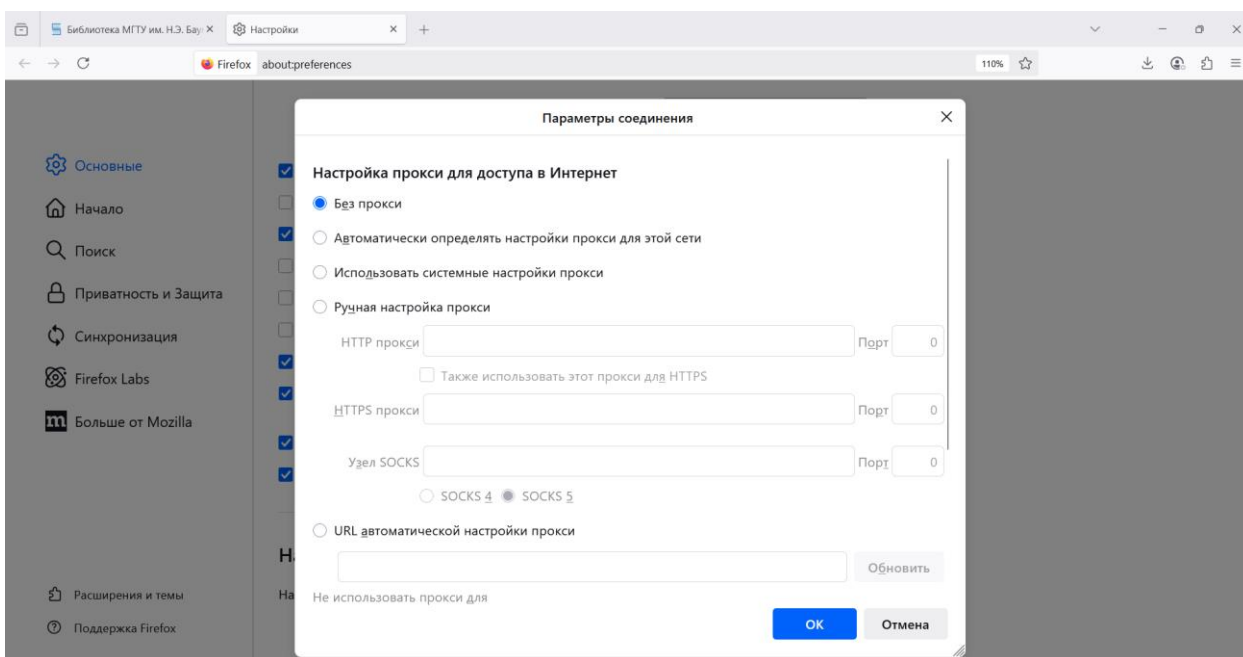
Библиотека МГТУ им. Н.Э. Бау ×
Настройки ×
+

Firefox about:preferences
110%

Основные
Начало
Поиск
Приватность и Защита
Синхронизация
Firefox Labs
Больше от Mozilla

Расширения и темы
Поддержка Firefox

Н
На

Параметры соединения

Настройка прокси для доступа в Интернет
Без прокси
Автоматически определять настройки прокси для этой сети
Использовать системные настройки прокси
Ручная настройка прокси
HTTP прокси
Порт 0
Также использовать этот прокси для HTTPS
HTTPS прокси
Порт 0
Узел SOCKS
Порт 0
SOCKS 4 SOCKS 5
URL автоматической настройки прокси
Обновить
Не использовать прокси для
OK
Отмена